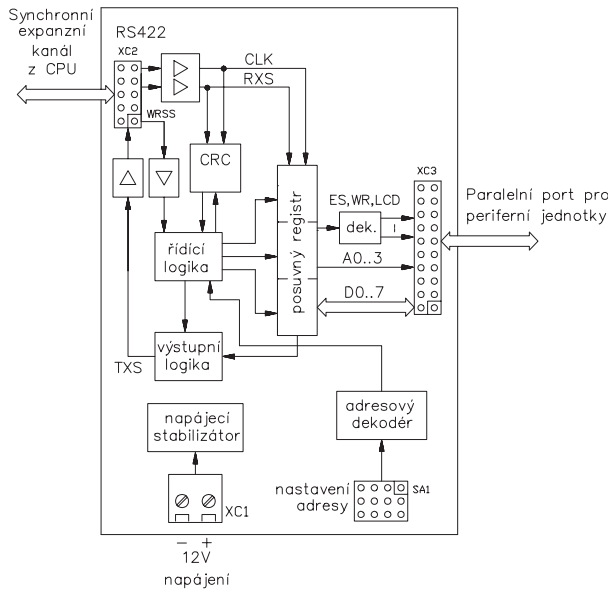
Synchronní expanzní kanál z CPU

RS422

XC2

WRSS

CLK

RXS

CRC

řídicí logika

posuvný registr

ES,WR,LCD

dek.

XC3

Paralelní port pro periferní jednotky

A0..3

D0..7

výstupní logika

TXS

napájecí stabilizátor

adresový dekodér

XC1

nastavení adresy

SA1

– +
12V
napájení